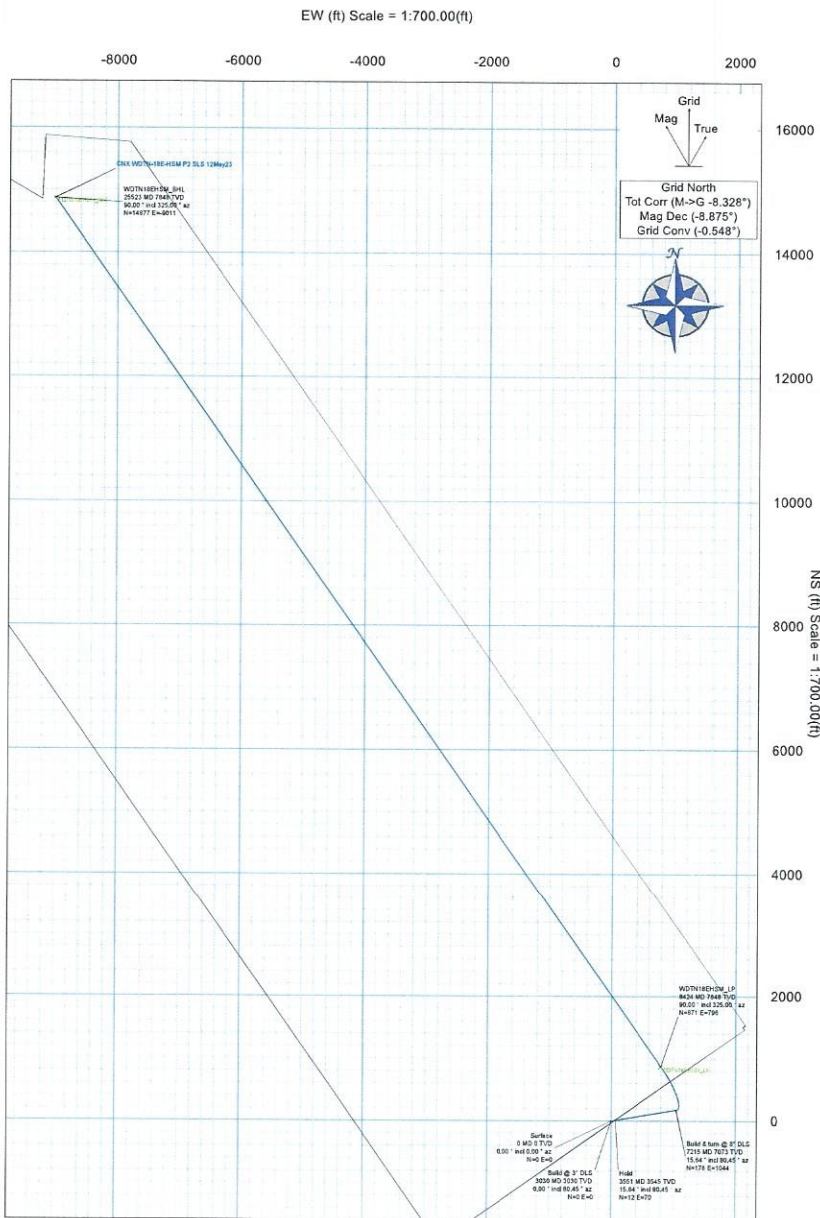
EW (ft) Scale = 1:700.00(ft)

-8000 -6000 -4000 -2000 0 2000

Grid
Mag
True

Grid North
Tot Corr (M->G -8.328°)
Mag Dec (-8.875°)
Grid Conv (-0.548°)

N

16000
14000
12000
10000
8000
6000
4000
2000
0

NS (ft) Scale = 1:700.00(ft)

CNX WDTN-18E-HSM P2 SLS 12May23

WDTN18EHSM_BHL
25523 MD 7849 TVD
90.00 ° incl 325.00 ° az
N=14877 E=-9011

WDTN18EHSM_LP
8424 MD 7849 TVD
90.00 ° incl 325.00 ° az
N=871 E=796

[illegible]

Surface
0 MD 0 TVD
0.00 ° incl 0.00 ° az
N=0 E=0

Build @ 3° DLS
3030 MD 3030 TVD
0.00 ° incl 80.45 ° az
N=0 E=0

Hold
3551 MD 3545 TVD
15.64 ° incl 80.45 az
N=12 E=70

Build & turn @ 8° DLS
7215 MD 7073 TVD
15.64 ° incl 80.45 ° az
N=178 E=1044